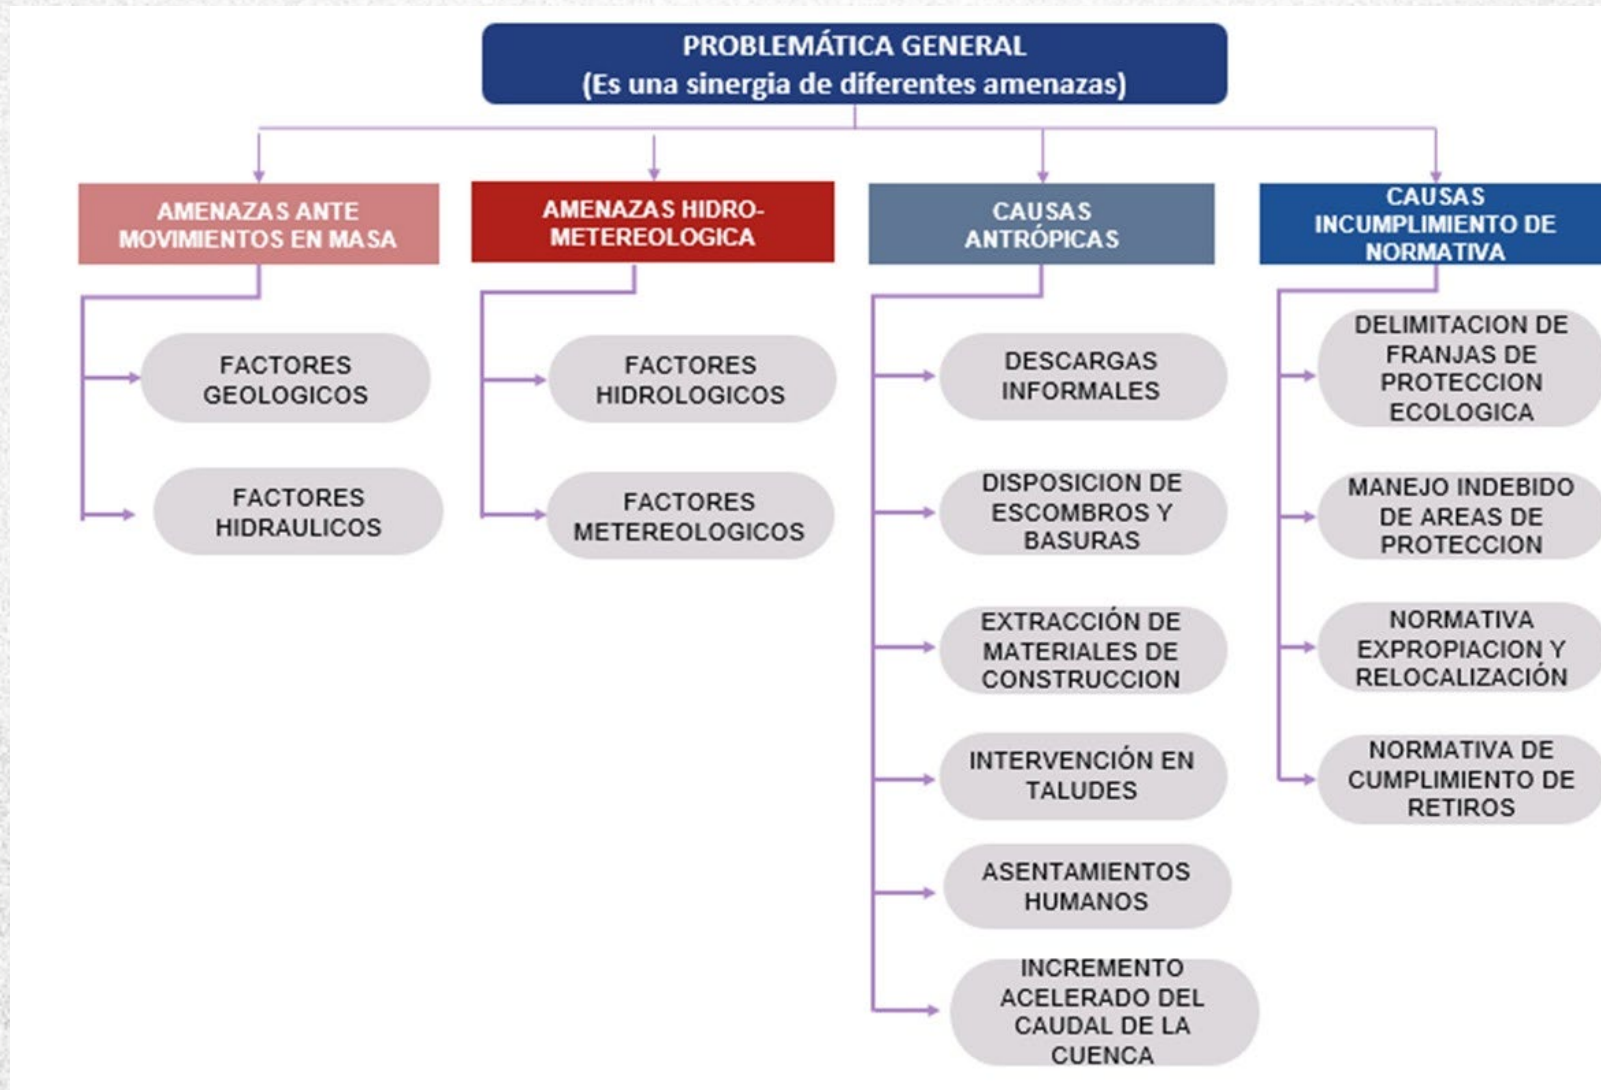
PROBLEMÁTICA GENERAL
(Es una sinergia de diferentes amenazas)

AMENAZAS ANTE MOVIMIENTOS EN MASA

FACTORES GEOLOGICOS

FACTORES HIDRAULICOS

AMENAZAS HIDRO-METEREOLOGICA

FACTORES HIDROLOGICOS

FACTORES METEREOLOGICOS

CAUSAS ANTRÓPICAS

DESCARGAS INFORMALES

DISPOSICION DE ESCOMBROS Y BASURAS

EXTRACCIÓN DE MATERIALES DE CONSTRUCCION

INTERVENCIÓN EN TALUDES

ASENTAMIENTOS HUMANOS

INCREMENTO ACELERADO DEL CAUDAL DE LA CUENCA

CAUSAS INCUMPLIMIENTO DE NORMATIVA

DELIMITACION DE FRANJAS DE PROTECCION ECOLOGICA

MANEJO INDEBIDO DE AREAS DE PROTECCION

NORMATIVA EXPROPIACION Y RELOCALIZACIÓN

NORMATIVA DE CUMPLIMIENTO DE RETIROS